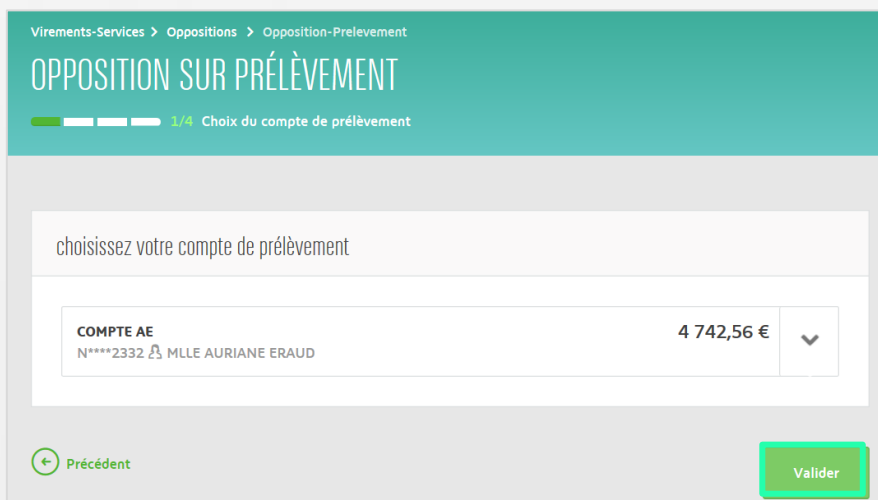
Virements-Services > Oppositions > Opposition-Prelevement

OPPOSITION SUR PRÉLÈVEMENT

1/4 Choix du compte de prélèvement

choisissez votre compte de prélèvement

COMPTE AE
N****2332 MLLE AURIANE ERAUD

4 742,56 €

Précédent

Valider